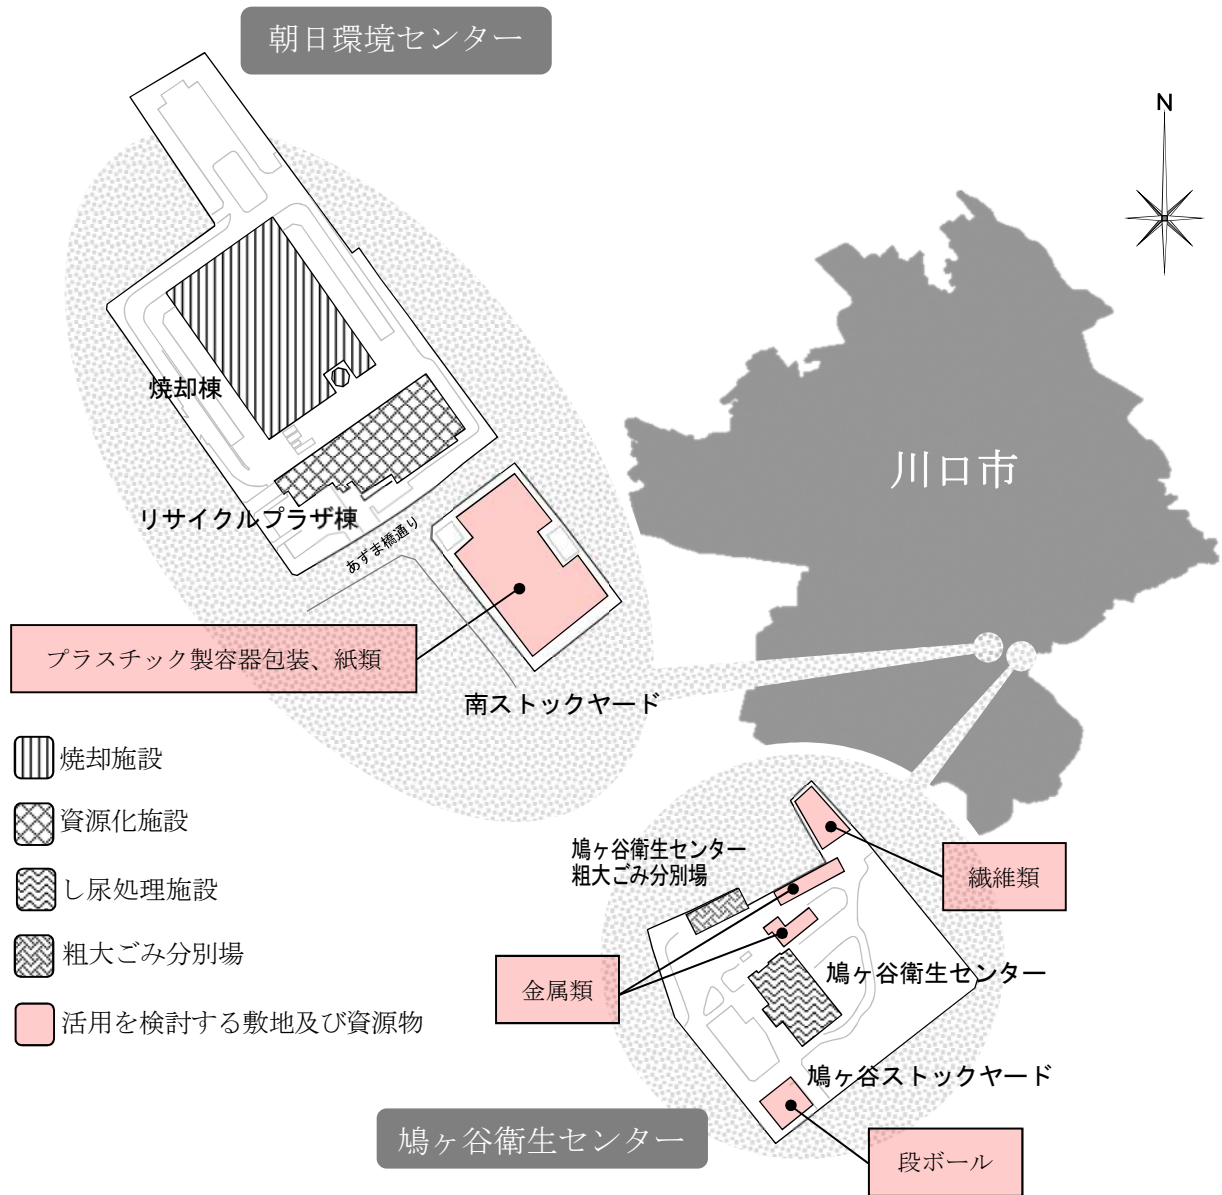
朝日環境センター

N

焼却棟

リサイクルプラザ棟

あずま橋通り

川口市

プラスチック製容器包装、紙類

南ストックヤード

焼却施設

資源化施設

し尿処理施設

粗大ごみ分別場

活用を検討する敷地及び資源物

鳩ヶ谷衛生センター
粗大ごみ分別場

繊維類

金属類

鳩ヶ谷衛生センター

鳩ヶ谷ストックヤード

鳩ヶ谷衛生センター

段ボール